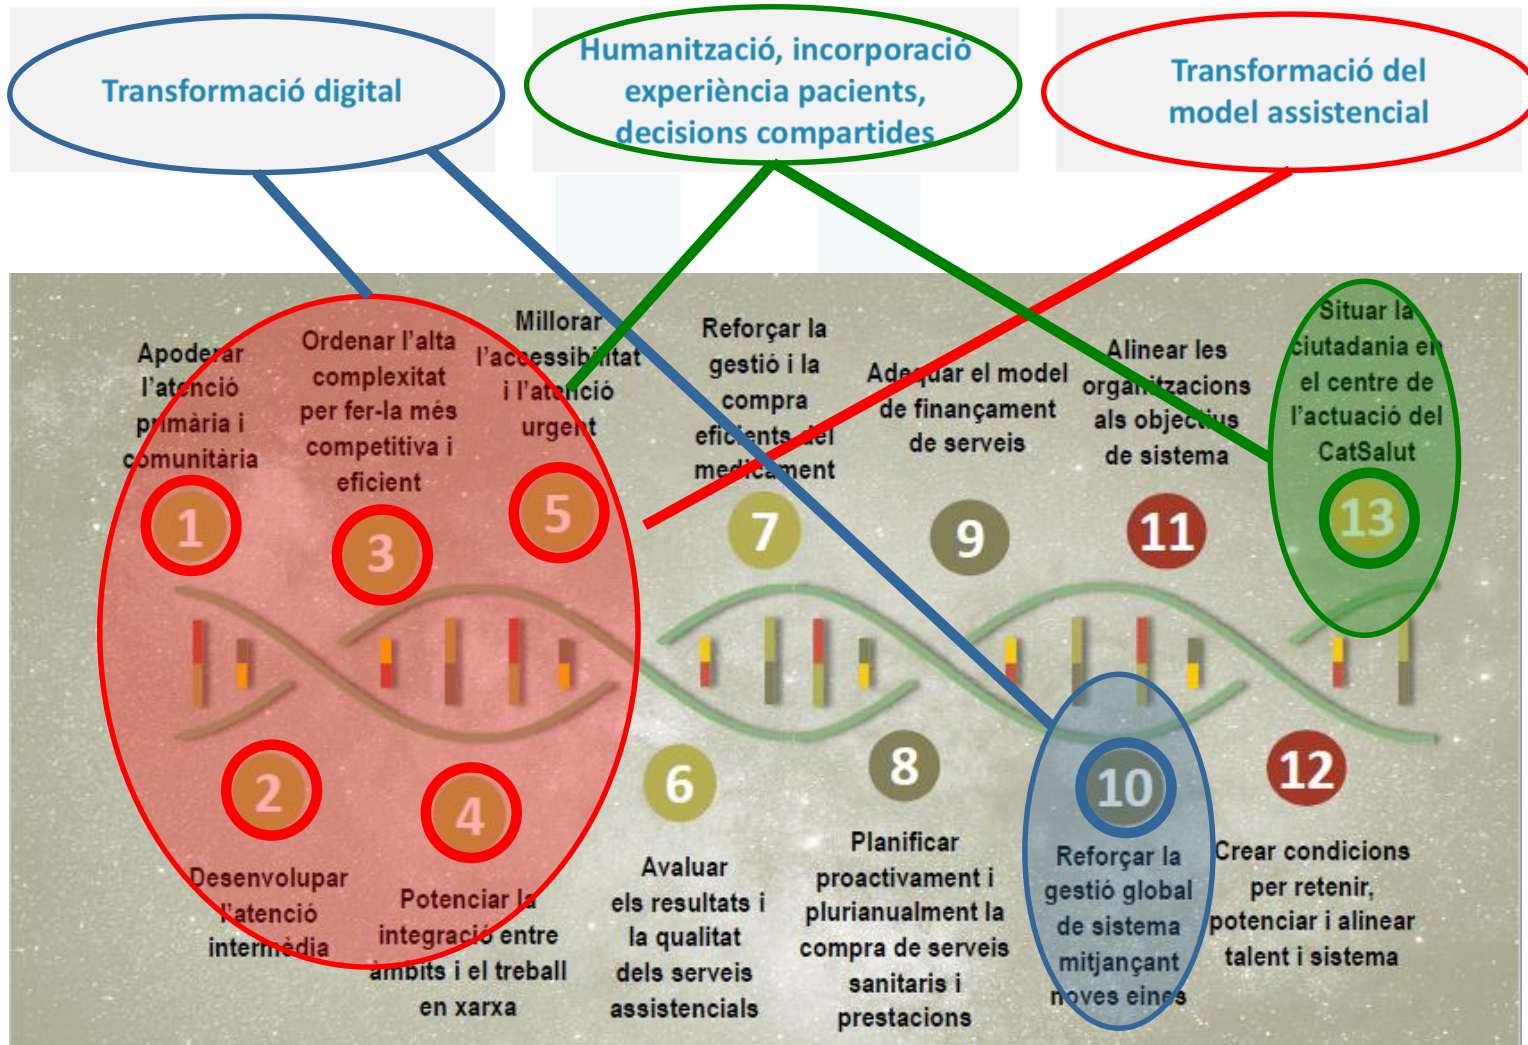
Transformació digital

Humanització, incorporació experiència pacients, decisions compartides

Transformació del model assistencial

Apoderar l'atenció primària i comunitària

1

Ordenar l'alta complexitat per fer-la més competitiva i eficient

3

Millorar l'accessibilitat i l'atenció urgent

5

Reforçar la gestió i la compra eficients del medicament

7

Adequar el model de finançament de serveis

9

Alinear les organitzacions als objectius de sistema

11

Situar la ciutadania en el centre de l'actuació del CatSalut

13

2

Desenvolupar l'atenció intermèdia

4

Potenciar la integració entre àmbits i el treball en xarxa

6

Avaluar els resultats i la qualitat dels serveis assistencials

8

Planificar proactivament i plurianualment la compra de serveis sanitaris i prestacions

10

Reforçar la gestió global de sistema mitjançant noves eines

12

Crear condicions per retenir, potenciar i alinear talent i sistema